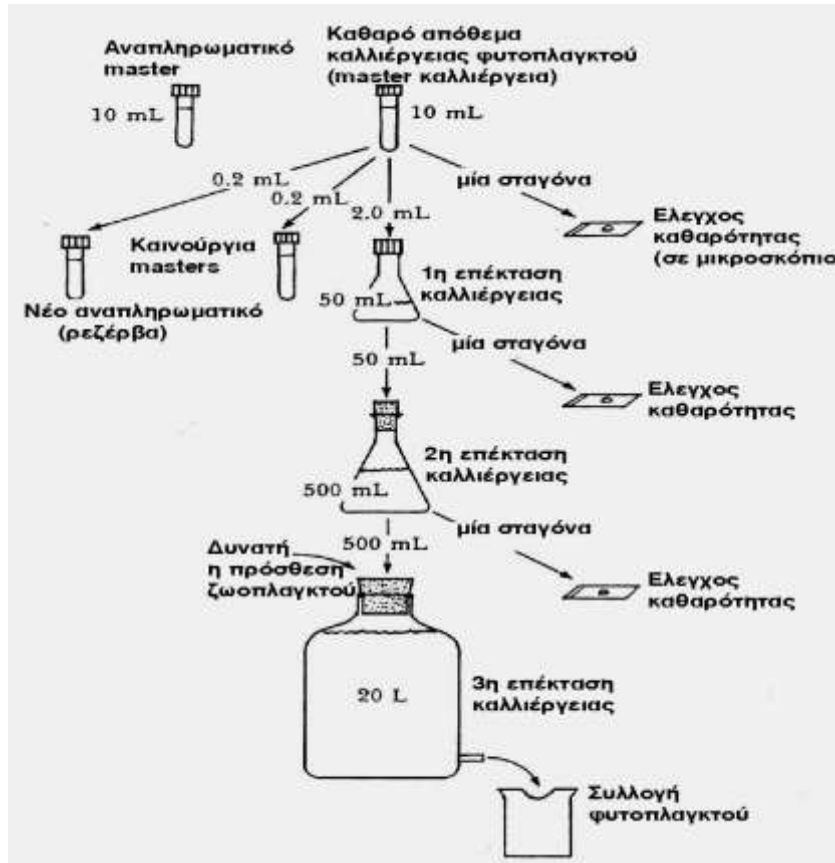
Αναπληρωματικό master

10 mL

Καθαρό απόθεμα καλλιέργειας φυτοπλαγκτού (master καλλιέργεια)

10 mL

0.2 mL

0.2 mL

2.0 mL

μία σταγόνα

Ελεγχος καθαρότητας (σε μικροσκόπιο

Καινούργια masters

Νέο αναπληρωματικό (ρεζέρβα)

1η επέκταση καλλιέργειας

50 mL

μία σταγόνα

50 mL

Ελεγχος καθαρότητας

2η επέκταση καλλιέργειας

500 mL

μία σταγόνα

500 mL

Δυνατή η πρόσθεση ζωοπλαγκτού

Ελεγχος καθαρότητας

20 L

3η επέκταση καλλιέργειας

Συλλογή φυτοπλαγκτού